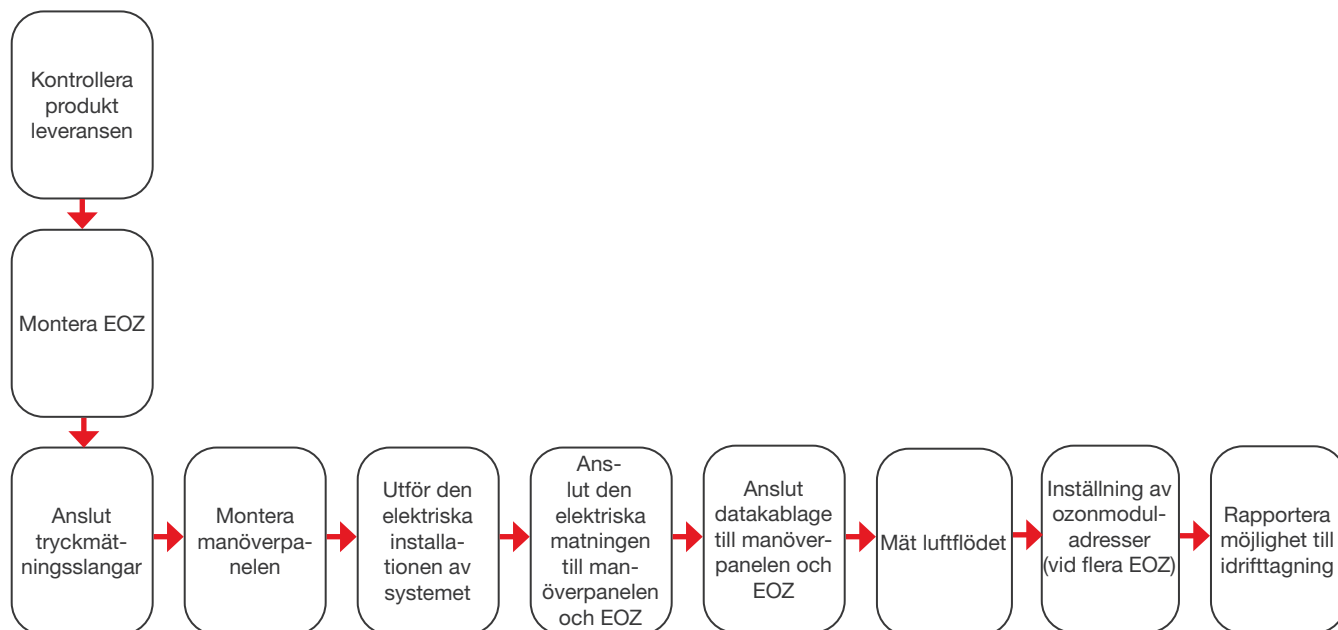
Kontrollera produkt leveransen

Montera EOZ

Anslut tryckmätningsslangar

Montera manöverpanelen

Utför den elektriska installationen av systemet

Anslut den elektriska matningen till manöverpanelen och EOZ

Anslut datakablage till manöverpanelen och EOZ

Mät luftflödet

Inställning av ozonmoduladresser (vid flera EOZ)

Rapportera möjlighet till idrifttagning